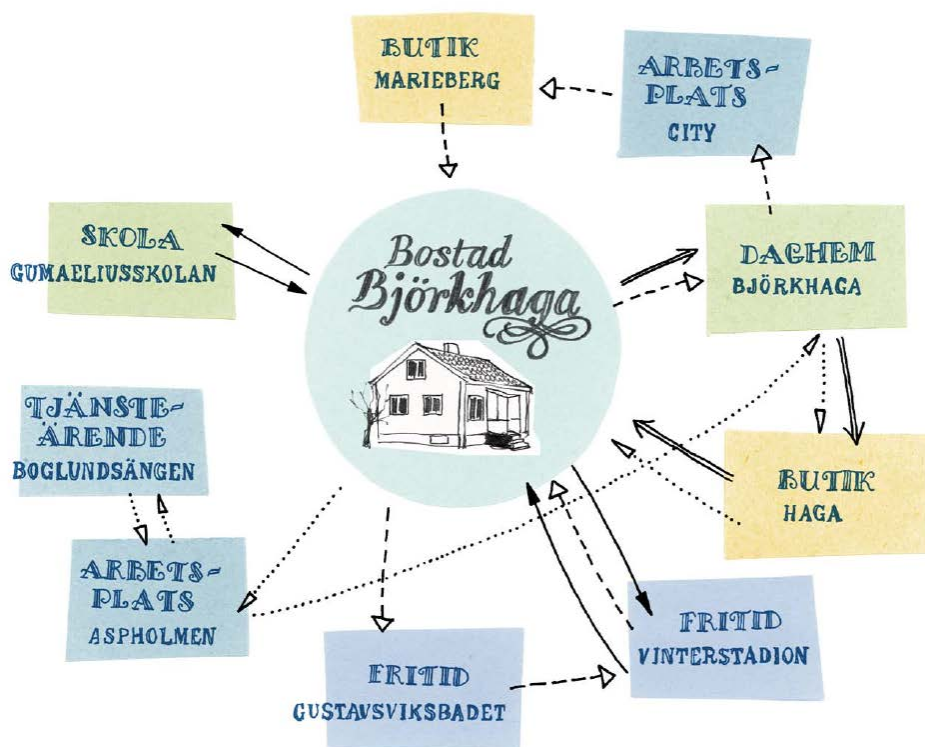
BUTIK
MARIEBERG

ARBETS-
PLATS
CITY

SKOLA
GUMAELIUSSKOLAN

Bostad
Björkhaga

DAGHEM
BJÖRKHAGA

TJÄNSTE-
ÄRENDE
BOGLUNDSÄNGEN

BUTIK
HAGA

ARBETS-
PLATS
ASPHOLMEN

FRITID
VINTERSTADION

FRITID
GUSTAVSVIKSBADET